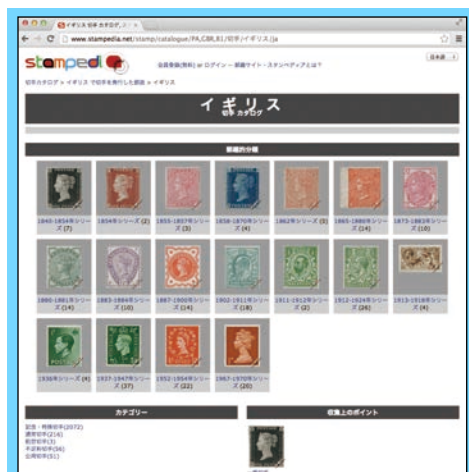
イギリス 切手 カタログ

www.stampedia.net/stamp/catalogue/PA,CBR,B1/切手/イギリス/ja

stampedia

会員登録(無料) or ログイン - 郵趣サイト・スタンペディアとは?

日本語

切手カタログ > イギリス で切手を発行した郵政 > イギリス

イギリス
切手 カタログ

郵趣的分類

1840-1854年シリーズ (7)

1854年シリーズ (2)

1855-1857年シリーズ (3)

1858-1870年シリーズ (4)

1862年シリーズ (5)

1865-1880年シリーズ (14)

1873-1883年シリーズ (10)

1880-1881年シリーズ (14)

1883-1884年シリーズ (10)

1887-1900年シリーズ (14)

1902-1911年シリーズ (18)

1911-1912年シリーズ (2)

1912-1924年シリーズ (26)

1913-1918年シリーズ (3)

1936年シリーズ (4)

1937-1947年シリーズ (37)

1952-1954年シリーズ (22)

1967-1970年シリーズ (20)

カテゴリー

記念・特殊切手(2072)
通常切手(216)
航空切手(3)
不足料切手(56)
公用切手(51)

収集上のポイント